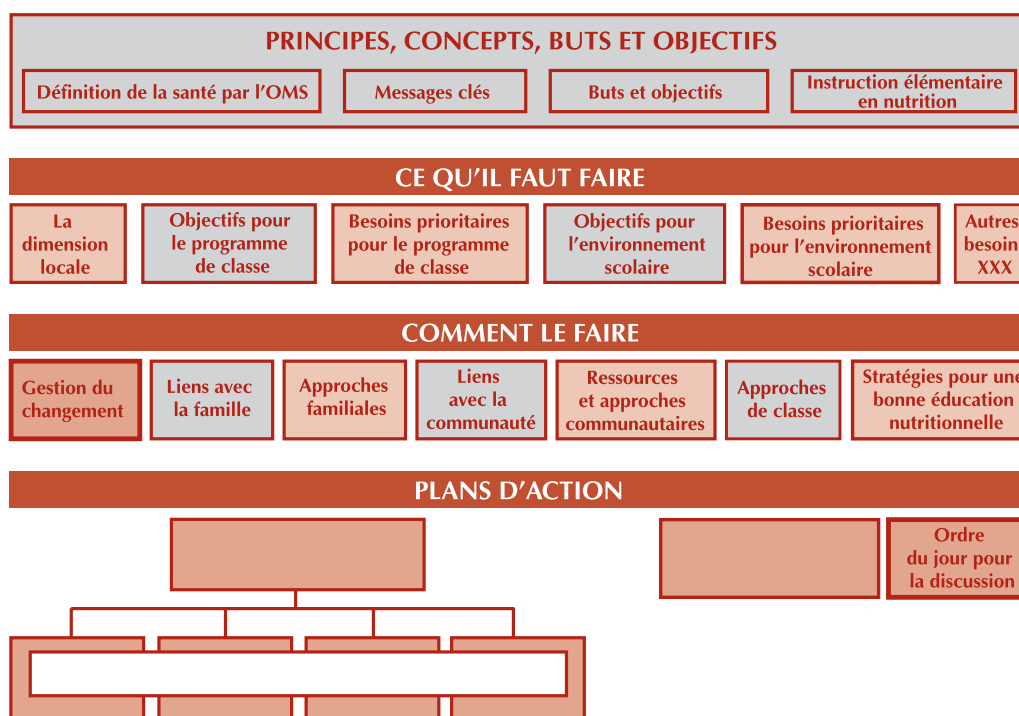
PRINCIPES, CONCEPTS, BUTS ET OBJECTIFS

Définition de la santé par l'OMS

Messages clés

Buts et objectifs

Instruction élémentaire en nutrition

CE QU'IL FAUT FAIRE

La dimension locale

Objectifs pour le programme de classe

Besoins prioritaires pour le programme de classe

Objectifs pour l'environnement scolaire

Besoins prioritaires pour l'environnement scolaire

Autres besoin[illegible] XXX

COMMENT LE FAIRE

Gestion du changement

Liens avec la famille

Approches familiales

Liens avec la communauté

Ressources et approches communautaires

Approches de classe

Stratégies pour un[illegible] bonne éducation nutritionnelle

PLANS D'ACTION

Ordre du jour pour la discussion